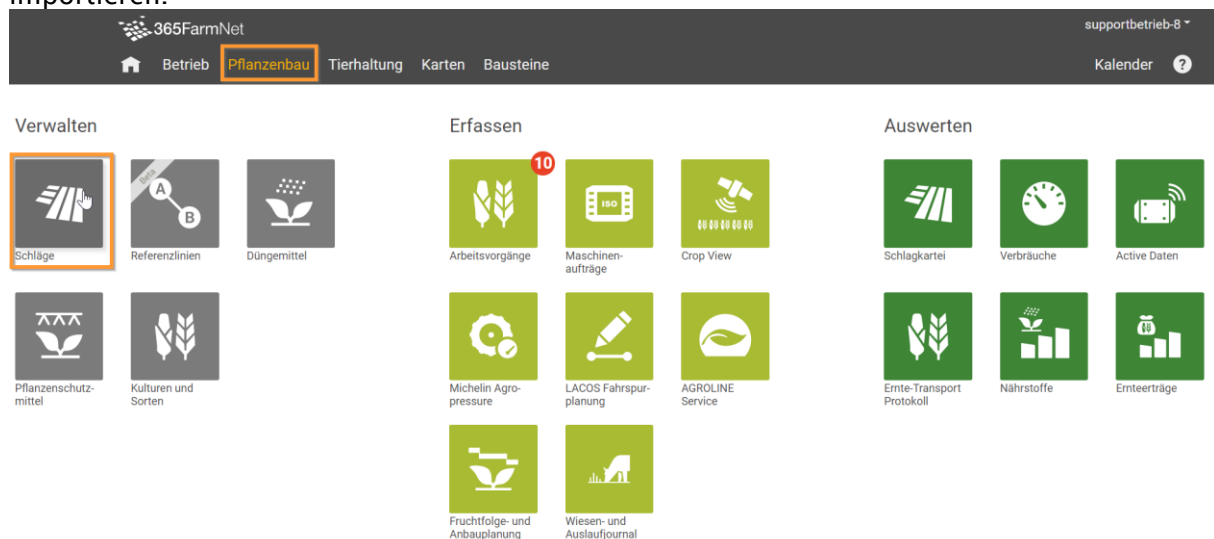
importieren:

365FarmNet

supportbetrieb-8

Betrieb Pflanzenbau Tierhaltung Karten Bausteine

Kalender ?

Verwalten

Schläge

Beta

A B

Referenzlinien

Düngemittel

Pflanzenschutzmittel

Kulturen und Sorten

Erfassen

10

Arbeitsvorgänge

ISO

Maschinenaufträge

Crop View

Michelin Agropressure

LACOS Fahrspurplanung

AGROLINE Service

Fruchtfolge- und Anbauplanung

Wiesen- und Auslaufjournal

Auswerten

Schlagkartei

Verbräuche

Active Daten

Ernte-Transport Protokoll

Nährstoffe

Ernteerträge